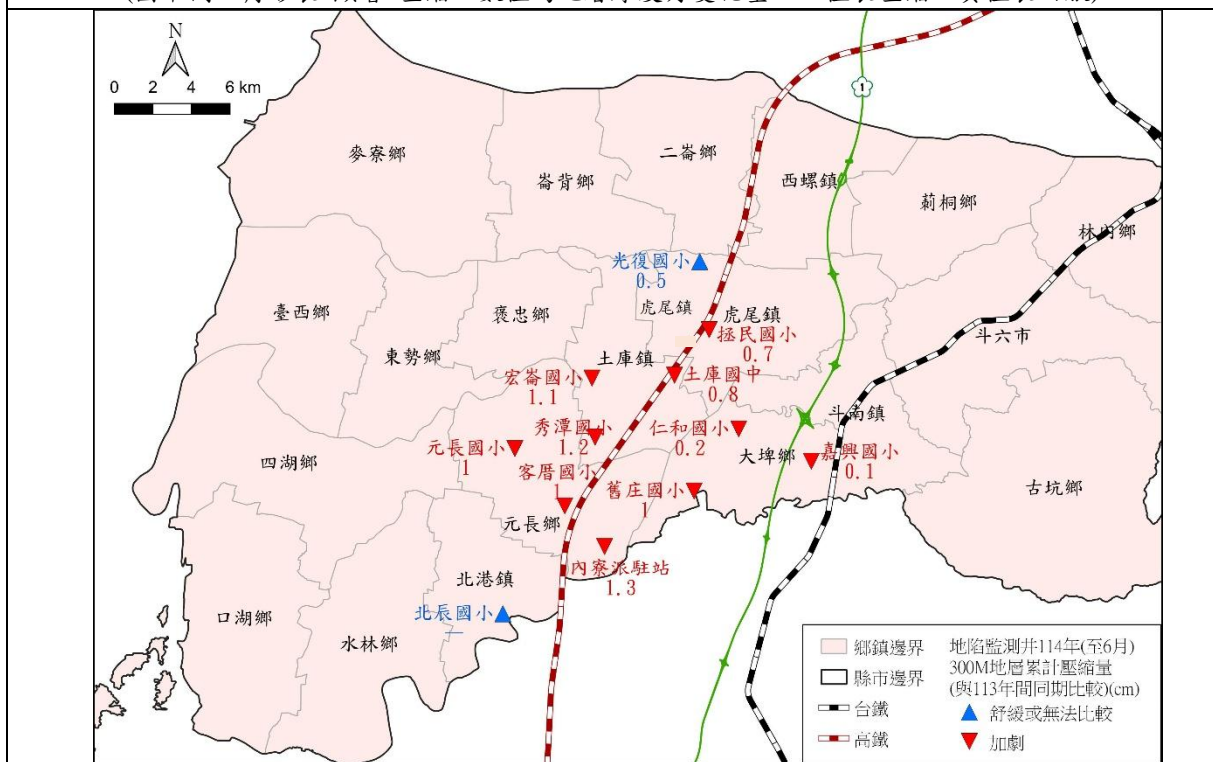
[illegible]

N

0 2 4 6 km

1

麥寮鄉

崙背鄉

二崙鄉

西螺鎮

莿桐鄉

林內鄉

光復國小
0.5

臺西鄉

褒忠鄉

虎尾鎮

虎尾鎮

拯民國小
0.7

東勢鄉

土庫鎮

斗六市

宏崙國小
1.1

土庫國中
0.8

斗南鎮

秀潭國小
1.2

仁和國小
0.2

元長國小
1

大埤鄉

嘉興國小
0.1

四湖鄉

客厝國小
1

舊庄國小
1

古坑鄉

元長鄉

內寮派駐站
1.3

北港鎮

北辰國小
—

口湖鄉

水林鄉

鄉鎮邊界

縣市邊界

台鐵

高鐵

地陷監測井114年(至6月)
300M地層累計壓縮量
(與113年間同期比較)(cm)

舒緩或無法比較

加劇